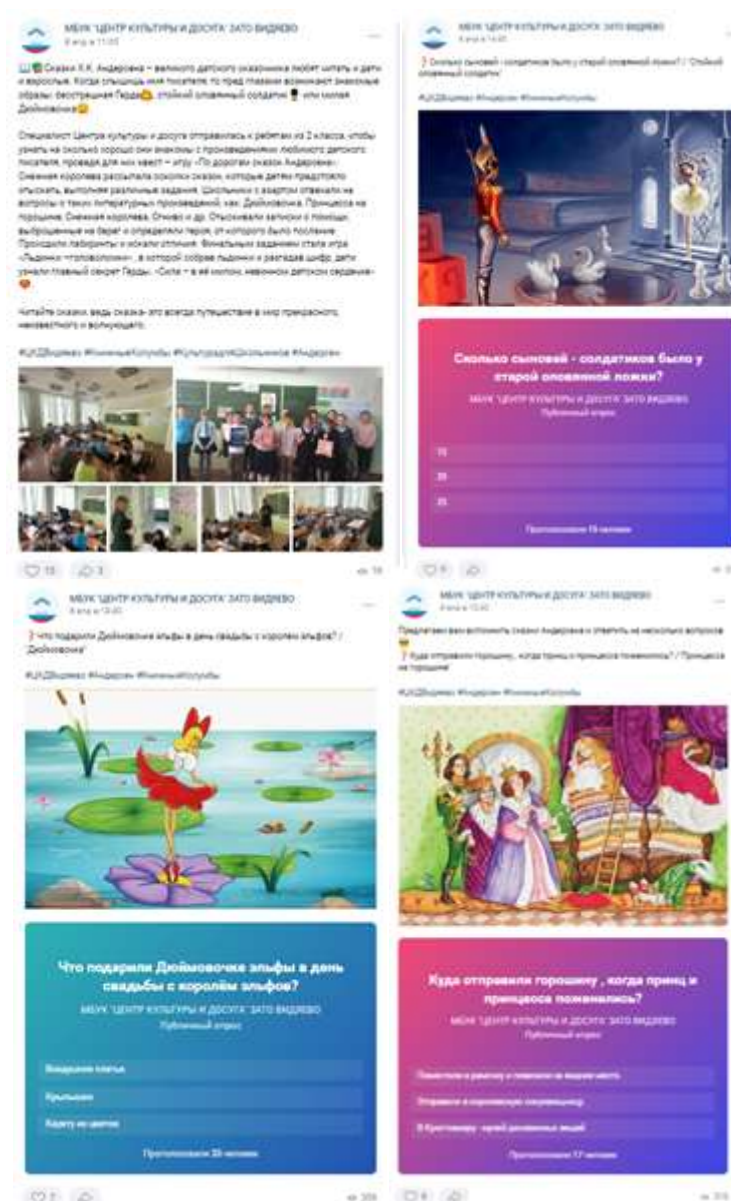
МБУК "ЦЕНТР КУЛЬТУРЫ И ДОСУГА" ЗАТО ВИДЯЕВО
8 апр в 11:05

📖Сказки Х.К. Андерсена – великого датского сказочника любят читать и дети и взрослые. Когда слышишь имя писателя, то пред глазами возникают знакомые образы: бесстрашная Герда, стойкий оловянный солдатик или милая Дюймовочка

Специалист Центра культуры и досуга отправились к ребятам из 2 класса, чтобы узнать на сколько хорошо они знакомы с произведениями любимого детского писателя, провели для них квест – игру «По дорогам сказок Андерсена». Снежная королева разослала осколки сказок, которые детям предстояло отыскать, выполняя различные задания. Школьники с азартом отвечали на вопросы о таких литературных произведений, как: Дюймовочка, Принцесса на горошине, Снежная королева, Огниво и др. Отыскивали записки с помощью, выброшенные на берег и определяли героя, от которого было послание. Проходили лабиринты и искали отличия. Финальным заданием стала игра «Льдинки «головоломки», в которой собрав льдинки и разгадав шифр, дети узнали главный секрет Герды. «Сила – в её милом, невинном детском сердечке»

Читайте сказки, ведь сказка- это всегда путешествие в мир прекрасного, неизвестного и волнующего.

#ЦКДВидяево #КнижныеКапуцины #КультурадляШкольников #Андерсен

15 3 18

МБУК "ЦЕНТР КУЛЬТУРЫ И ДОСУГА" ЗАТО ВИДЯЕВО
8 апр в 14:45

❓Сколько сыновей - солдатиков было у старой оловянной ложки? / "Стойкий оловянный солдатик"

#ЦКДВидяево #Андерсен #КнижныеКапуцины

Сколько сыновей - солдатиков было у старой оловянной ложки?
МБУК "ЦЕНТР КУЛЬТУРЫ И ДОСУГА" ЗАТО ВИДЯЕВО
Публичный опрос
15
20
25
Проголосовали 19 человек

МБУК "ЦЕНТР КУЛЬТУРЫ И ДОСУГА" ЗАТО ВИДЯЕВО
8 апр в 13:30

❓Что подарили Дюймовочке эльфы в день свадьбы с королем эльфов? / Дюймовочка"

#ЦКДВидяево #Андерсен #КнижныеКапуцины

Что подарили Дюймовочке эльфы в день свадьбы с королём эльфов?
МБУК "ЦЕНТР КУЛЬТУРЫ И ДОСУГА" ЗАТО ВИДЯЕВО
Публичный опрос
Свадебное платье
Крылышки
Корону из цветов
Проголосовали 20 человек

МБУК "ЦЕНТР КУЛЬТУРЫ И ДОСУГА" ЗАТО ВИДЯЕВО
8 апр в 12:40

Предлагаем вам вспомнить сказки Андерсена и ответить на несколько вопросов

❓Куда отправили горошину, когда принц и принцесса поженились? / "Принцесса на горошине"

#ЦКДВидяево #Андерсен #КнижныеКапуцины

Куда отправили горошину , когда принц и принцесса поженились?
МБУК "ЦЕНТР КУЛЬТУРЫ И ДОСУГА" ЗАТО ВИДЯЕВО
Публичный опрос
Посадили в землю и поливали на видном месте
Отправили в королевскую сокровищницу
В Кунсткамеру, музей диковинных вещей
Проголосовали 17 человек